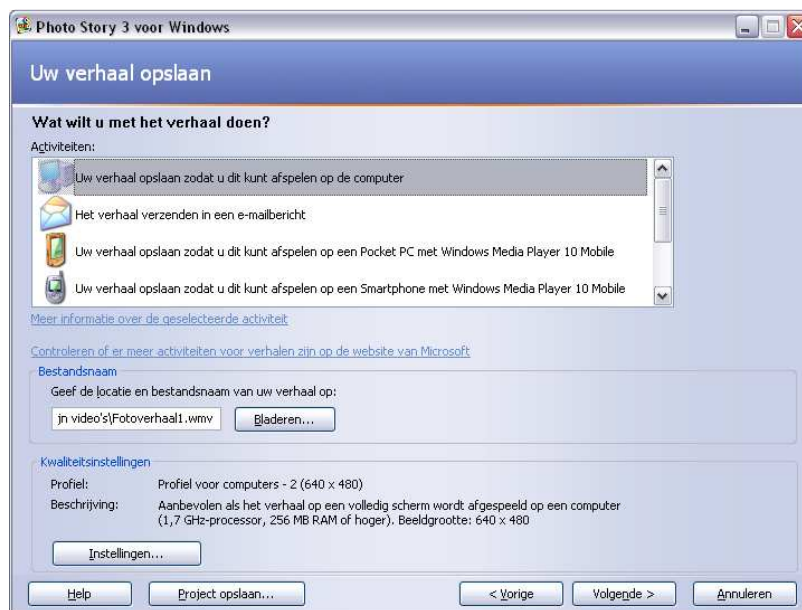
Photo Story 3 voor Windows

Uw verhaal opslaan

Wat wilt u met het verhaal doen?

Activiteiten:

Uw verhaal opslaan zodat u dit kunt afspelen op de computer

Het verhaal verzenden in een e-mailbericht

Uw verhaal opslaan zodat u dit kunt afspelen op een Pocket PC met Windows Media Player 10 Mobile

Uw verhaal opslaan zodat u dit kunt afspelen op een Smartphone met Windows Media Player 10 Mobile

Meer informatie over de geselecteerde activiteit

Controleren of er meer activiteiten voor verhalen zijn op de website van Microsoft

Bestandsnaam

Geef de locatie en bestandsnaam van uw verhaal op:

jn video's\Fotoverhaal1.wmv

Bladeren...

Kwaliteitsinstellingen

Profiel: Profiel voor computers - 2 (640 x 480)

Beschrijving: Aanbevolen als het verhaal op een volledig scherm wordt afgespeeld op een computer (1,7 GHz-processor, 256 MB RAM of hoger). Beeldgrootte: 640 x 480

Instellingen...

Help

Project opslaan...

< Vorige

Volgende >

Annuleren